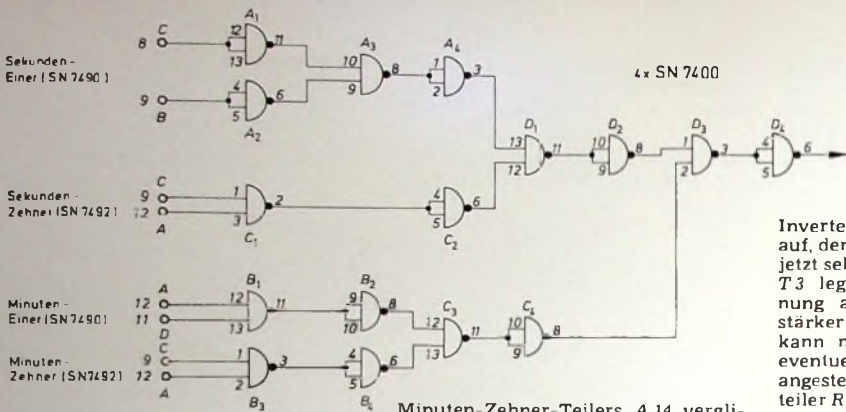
Sekunden - Einer (SN 7490)

8 C

9 B

$A_1$ 12 13 11

$A_2$ 4 5 6

$A_3$ 10 9 8

$A_4$ 1 2 3

4x SN 7400

Sekunden - Zehner (SN 7492)

9 C
12 A

$C_1$ 1 3 2

$C_2$ 4 5 6

$D_1$ 13 12 11

$D_2$ 10 9 8

$D_3$ 1 2 3

$D_4$ 4 5 6

Minuten - Einer (SN 7490)

12 A
11 D

Minuten - Zehner (SN 7492)

9 C
12 A

$B_1$ 12 13 11

$B_2$ 9 10 8

$B_3$ 1 2 3

$B_4$ 4 5 6

$C_3$ 12 13 11

$C_4$ 10 9 8

Inverte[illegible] auf, der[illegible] jetzt sel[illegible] T 3 leg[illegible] nung a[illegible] stärker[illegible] kann n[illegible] eventue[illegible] angeste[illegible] teiler R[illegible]

Minuten-Zehner-Teilers 4 14 vergli-